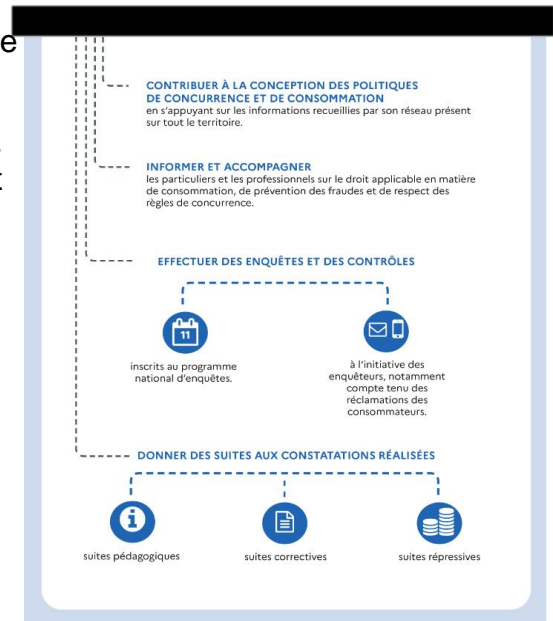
CONTRIBUER À LA CONCEPTION DES POLITIQUES DE CONCURRENCE ET DE CONSOMMATION
en s'appuyant sur les informations recueillies par son réseau présent sur tout le territoire.

INFORMER ET ACCOMPAGNER
les particuliers et les professionnels sur le droit applicable en matière de consommation, de prévention des fraudes et de respect des règles de concurrence.

EFFECTUER DES ENQUÊTES ET DES CONTRÔLES

11

inscrits au programme national d'enquêtes.

à l'initiative des enquêteurs, notamment compte tenu des réclamations des consommateurs.

DONNER DES SUITES AUX CONSTATATIONS RÉALISÉES

suites pédagogiques

suites correctives

suites répressives